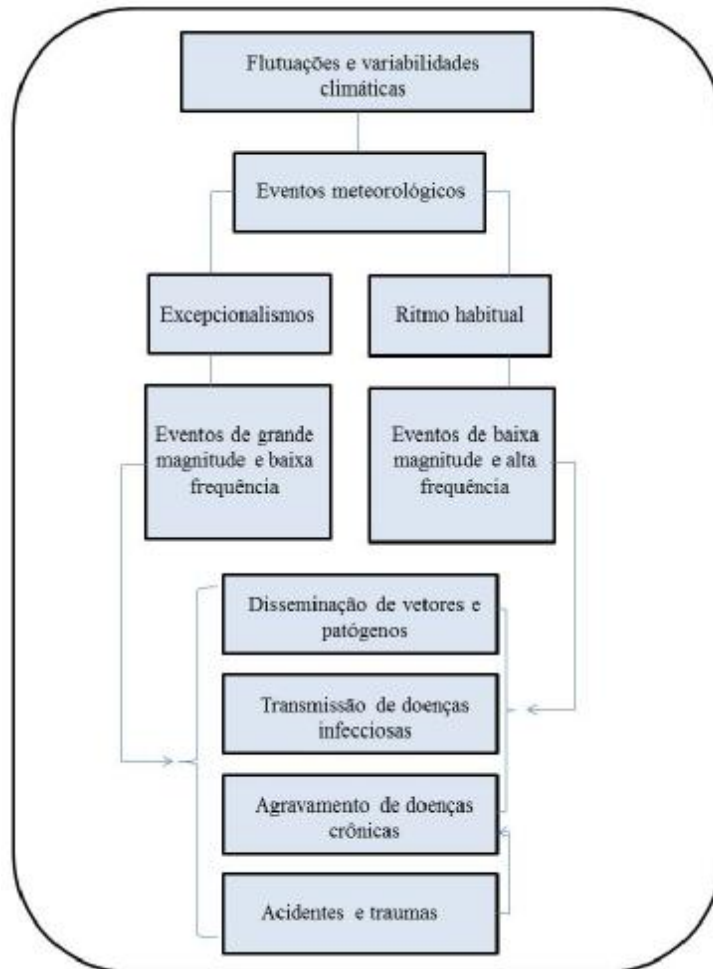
Flutuações e variabilidades climáticas

Eventos meteorológicos

Excepcionalismos

Ritmo habitual

Eventos de grande magnitude e baixa frequência

Eventos de baixa magnitude e alta frequência

Disseminação de vetores e patógenos

Transmissão de doenças infecciosas

Agravamento de doenças crônicas

Acidentes e traumas